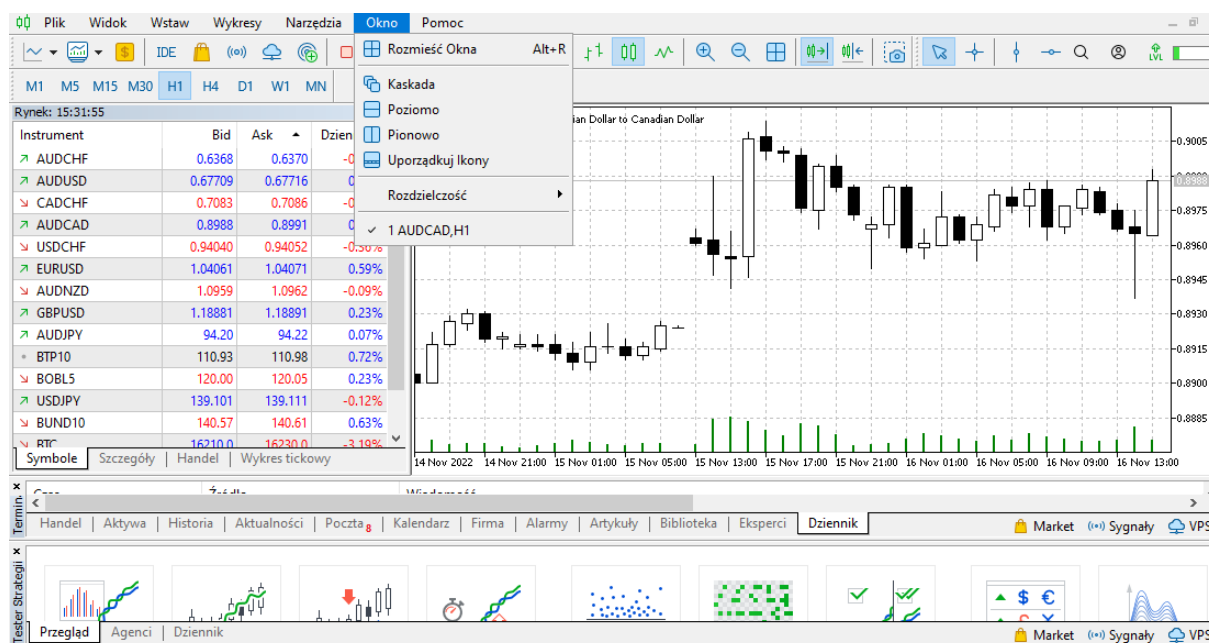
Plik Widok Wstaw Wykresy Narzędzia Okno Pomoc

IDE

M1 M5 M15 M30 H1 H4 D1 W1 MN

Rozmieść Okna Alt+R
Kaskada
Poziomo
Pionowo
Uporządkuj Ikony
Rozdzielczość
✓ 1 AUDCAD,H1

Rynek: 15:31:55

| Instrument | Bid | Ask | Dzien |
|---|---|---|---|
| AUDCHF | 0.6368 | 0.6370 | -0 |
| AUDUSD | 0.67709 | 0.67716 | 0 |
| CADCHF | 0.7083 | 0.7086 | -0 |
| AUDCAD | 0.8988 | 0.8991 | 0 |
| USDCHF | 0.94040 | 0.94052 | -0.30% |
| EURUSD | 1.04061 | 1.04071 | 0.59% |
| AUDNZD | 1.0959 | 1.0962 | -0.09% |
| GBPUSD | 1.18881 | 1.18891 | 0.23% |
| AUDJPY | 94.20 | 94.22 | 0.07% |
| BTP10 | 110.93 | 110.98 | 0.72% |
| BOBL5 | 120.00 | 120.05 | 0.23% |
| USDJPY | 139.101 | 139.111 | -0.12% |
| BUND10 | 140.57 | 140.61 | 0.63% |
| BTC | 16210.0 | 16230.0 | -3.19% |

Symbole | Szczegóły | Handel | Wykres tickowy

ian Dollar to Canadian Dollar

0.9005
0.8988
0.8975
0.8960
0.8945
0.8930
0.8915
0.8900
0.8885

14 Nov 2022 14 Nov 21:00 15 Nov 01:00 15 Nov 05:00 15 Nov 13:00 15 Nov 17:00 15 Nov 21:00 16 Nov 01:00 16 Nov 05:00 16 Nov 09:00 16 Nov 13:00

Termin.
Czas Źródło Wiadomość
Handel | Aktywa | Historia | Aktualności | Poczta 8 | Kalendarz | Firma | Alarmy | Artykuły | Biblioteka | Eksperci | Dziennik
Market Sygnały VPS

Tester Strategii
$ €
Przegląd | Agenci | Dziennik
Market Sygnały VPS